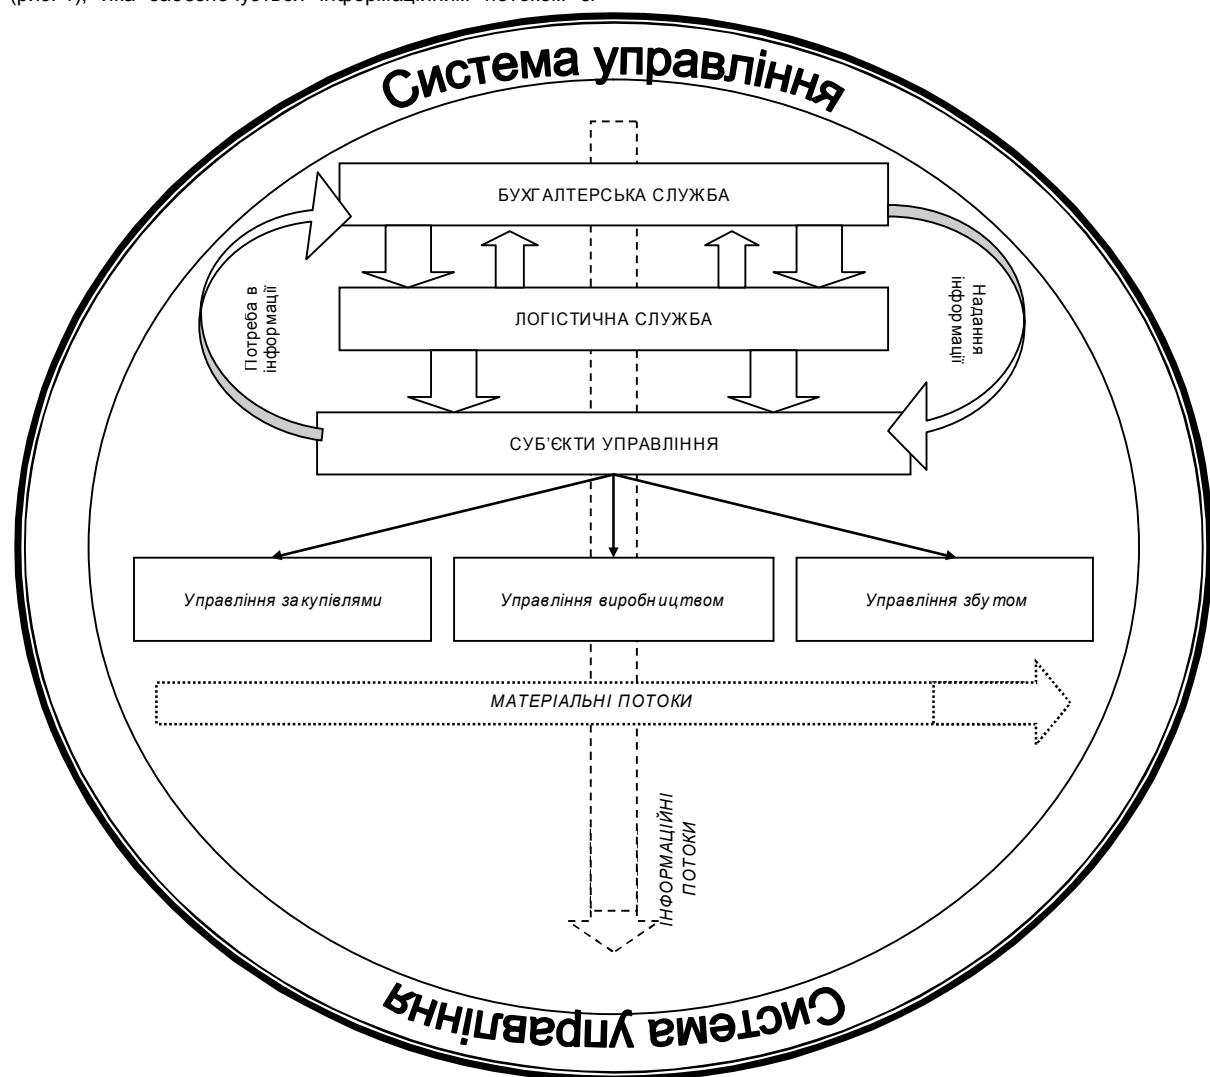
(рис. 1), яка забезпечується інформаційним потоком 6.

Система управління

БУХГАЛТЕРСЬКА СЛУЖБА

Потреба в інформації

Надання інформації

ЛОГІСТИЧНА СЛУЖБА

СУБ'ЄКТИ УПРАВЛІННЯ

Управління закупівлями

Управління виробництвом

Управління збутом

МАТЕРІАЛЬНІ ПОТОКИ

ІНФОРМАЦІЙНІ ПОТОКИ

Система управління